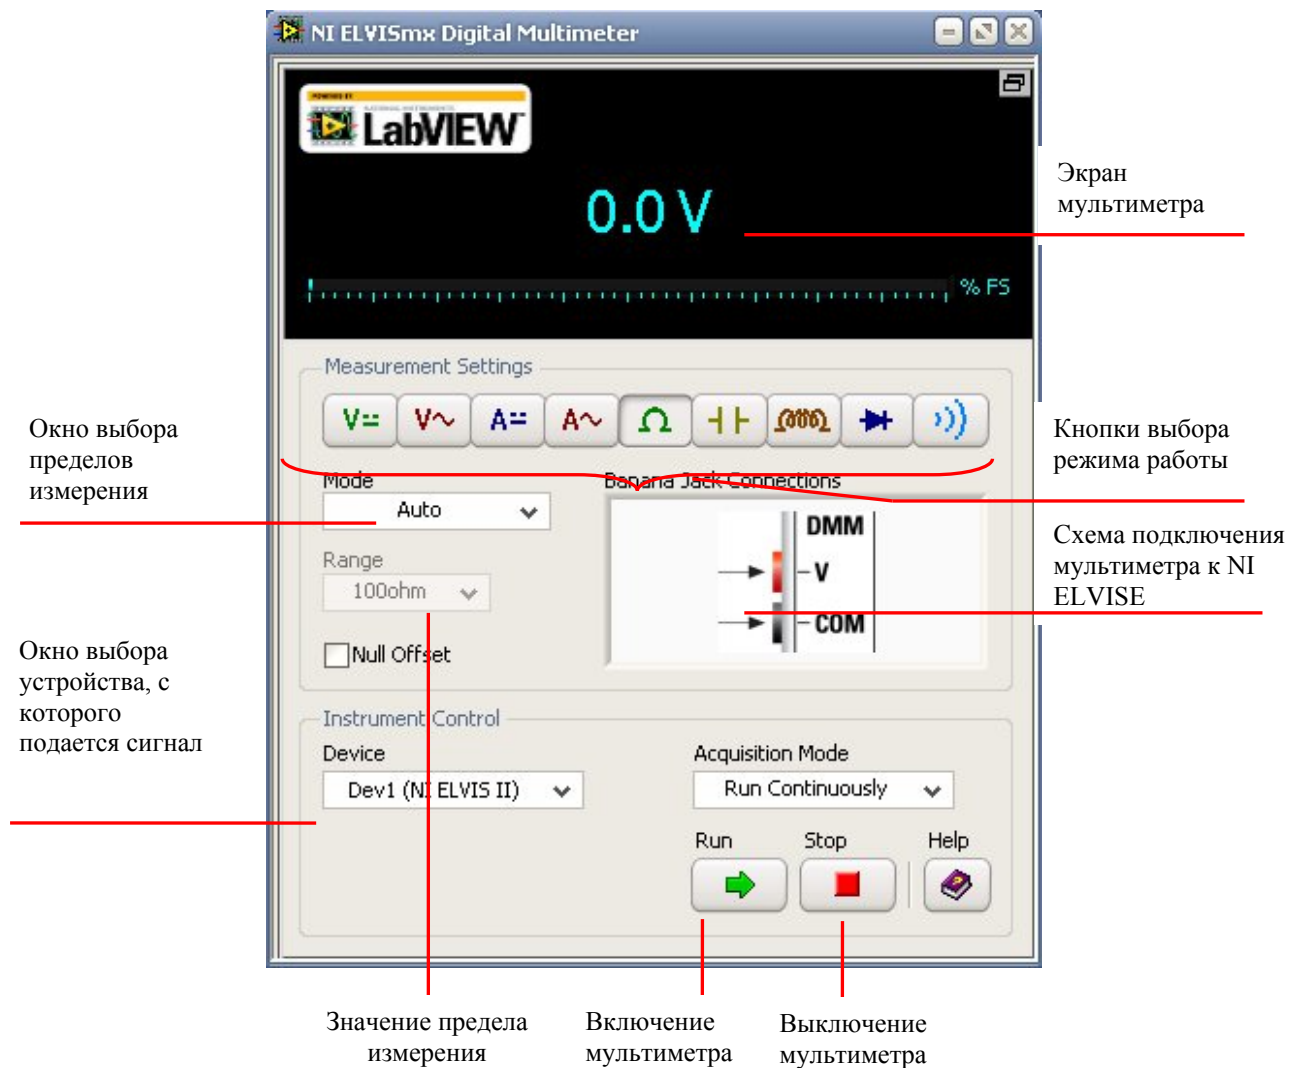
NI ELVISmx Digital Multimeter

LabVIEW

0.0 V

% FS

Экран мультиметра

Measurement Settings

V⎓ V~ A⎓ A~ Ω

Окно выбора пределов измерения

Кнопки выбора режима работы

Mode

Auto

Banana Jack Connections

DMM

V

COM

Схема подключения мультиметра к NI ELVISE

Range

10Ohm

Null Offset

Окно выбора устройства, с которого подается сигнал

Instrument Control

Device

Dev1 (NI ELVIS II)

Acquisition Mode

Run Continuously

Run

Stop

Help

Значение предела измерения

Включение мультиметра

Выключение мультиметра